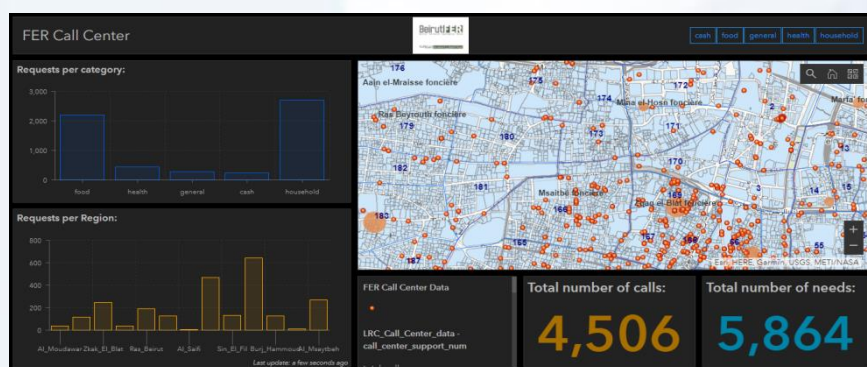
FER Call Center

BeirutFER

cash | food | general | health | household

Requests per category:

3,000
2,000
1,000
0

food health general cash household

Requests per Region:

800
600
400
200
0

Al_Moudawar Zkak_El_Blat Ras_Beirut Al_Seifi Sin_El_Fil Burj_Hammoud Al_Mseytbeh

Last update: a few seconds ago

Aain el-Mraisse foncière
Ras Beyrouth foncière
Mina el-Hosn foncière
Msaitbé foncière
Zkak el-Blat foncière
Marfa fo

176 175 174 172 2 173 175 180 171 182 181 170 169 168 3 14 15 183 167 166 55

Esri, HERE, Garmin, USGS, METI/NASA

FER Call Center Data

LRC_Call_Center_data - call_center_support_num

Total number of calls:
4,506

Total number of needs:
5,864